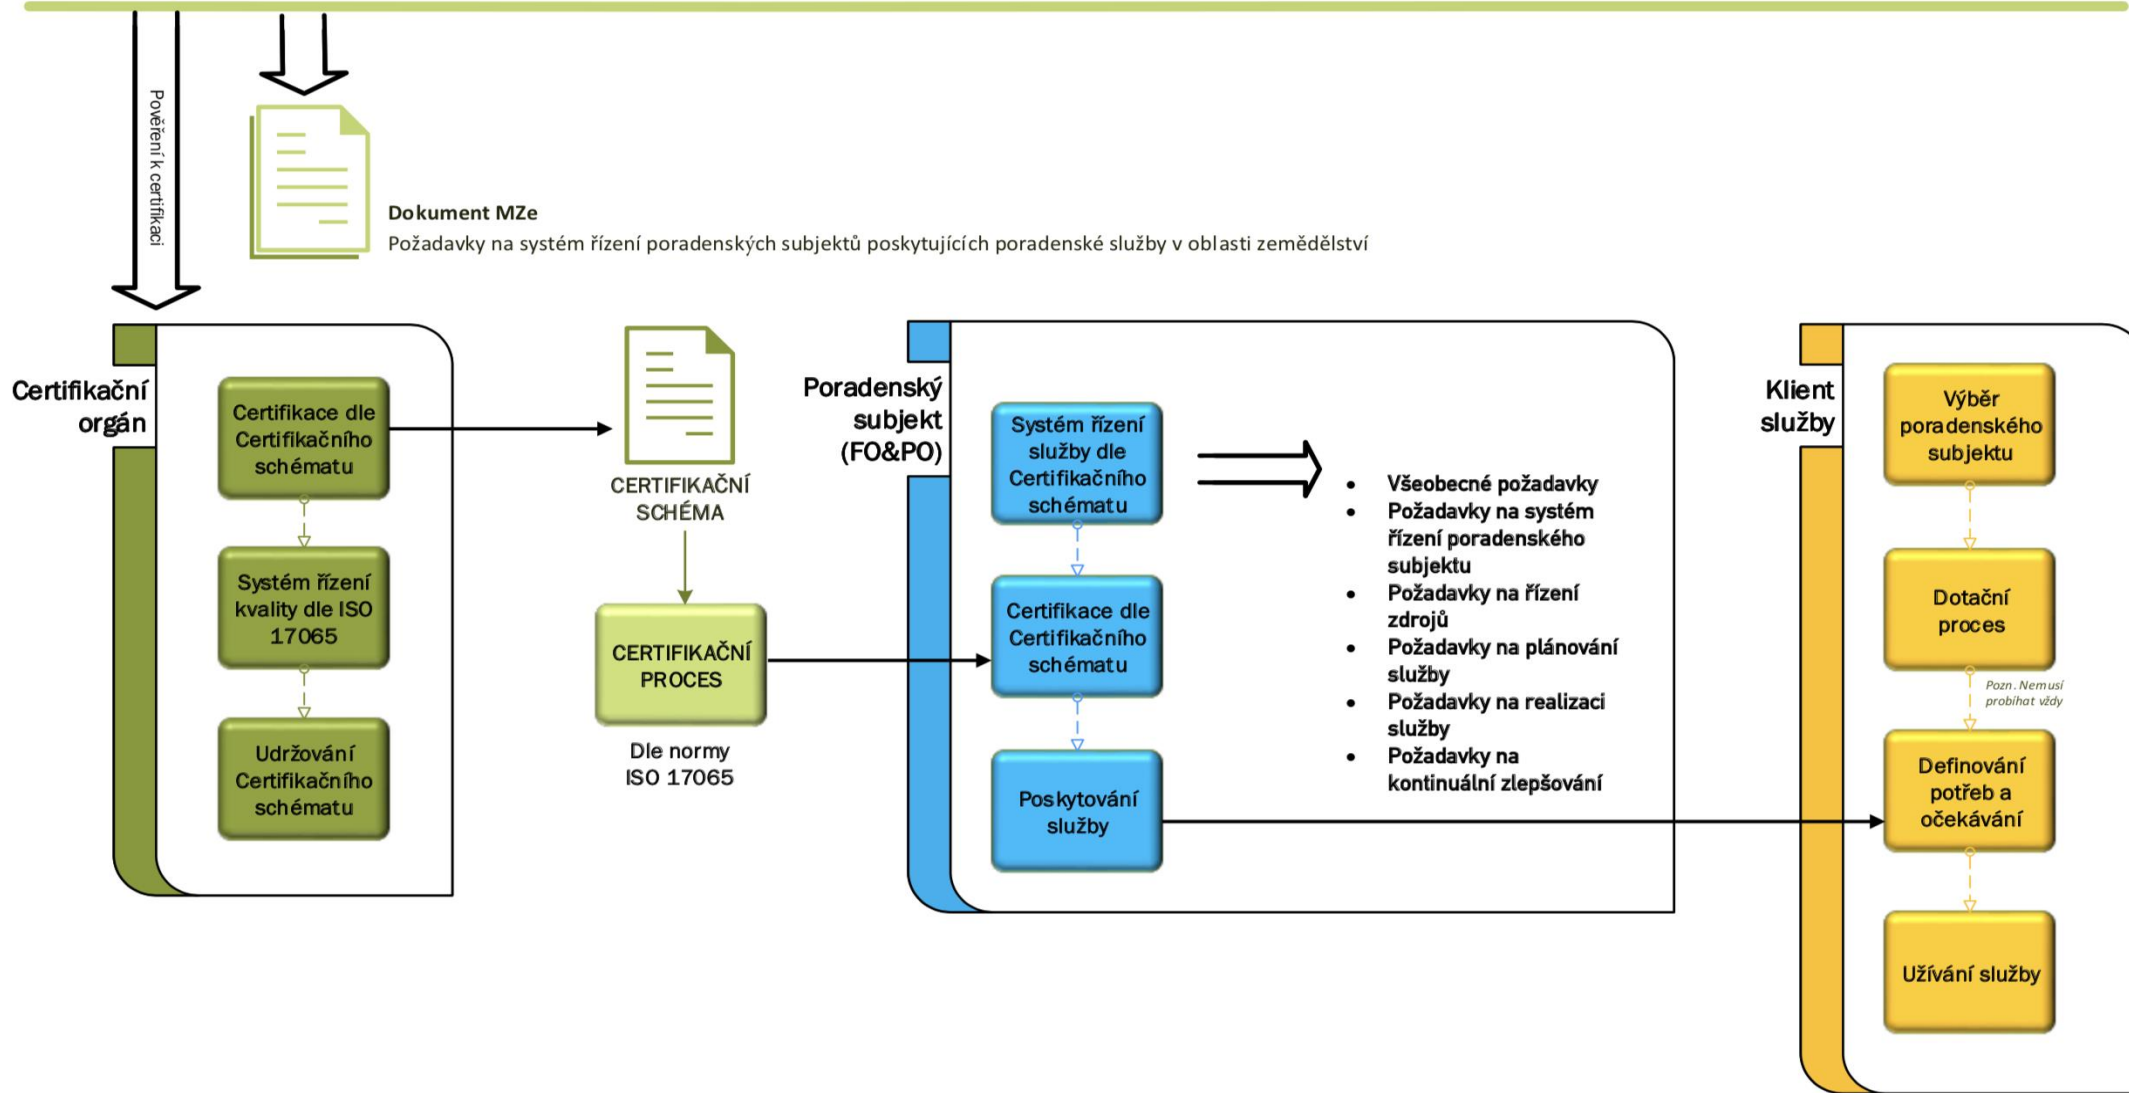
Pověření k certifikaci

Dokument MZe
Požadavky na systém řízení poradenských subjektů poskytujících poradenské služby v oblasti zemědělství

Certifikační orgán

Certifikace dle Certifikačního schématu

Systém řízení kvality dle ISO 17065

Udržování Certifikačního schématu

CERTIFIKAČNÍ SCHÉMA

CERTIFIKAČNÍ PROCES

Dle normy ISO 17065

Poradenský subjekt (FO&PO)

Systém řízení služby dle Certifikačního schématu

Certifikace dle Certifikačního schématu

Poskytování služby

- Všeobecné požadavky
- Požadavky na systém řízení poradenského subjektu
- Požadavky na řízení zdrojů
- Požadavky na plánování služby
- Požadavky na realizaci služby
- Požadavky na kontinuální zlepšování

Klient služby

Výběr poradenského subjektu

Dotační proces

Pozn. Nemusí probíhat vždy

Definování potřeb a očekávání

Užívání služby